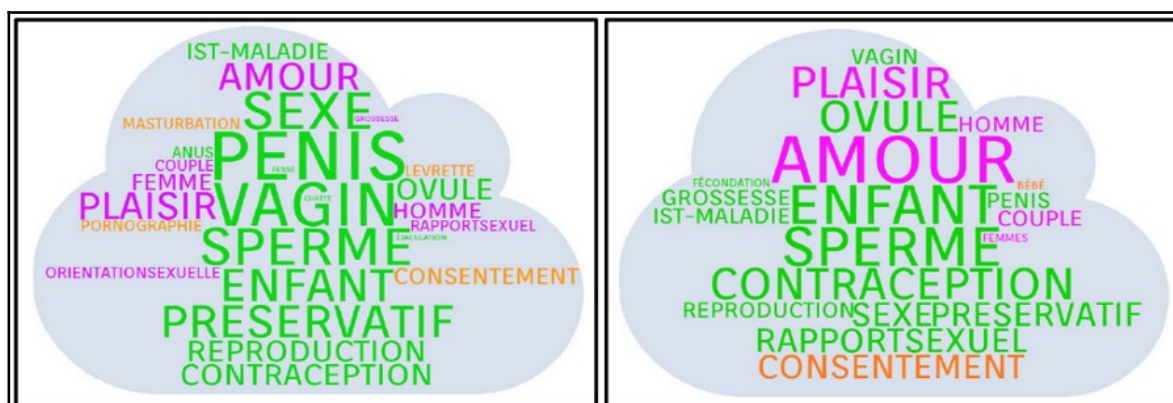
IST-MALADIE
AMOUR
SEXE
MASTURBATION
GROSSESSE
ANUS
COUPLE
PENIS
FESSE
LEVRETTE
FEMME
CHATTE
OVULE
PLAISIR
VAGIN
HOMME
RAPPORTSEXUEL
PORNOGRAPHIE
EJACULATION
SPERME
ORIENTATIONSEXUELLE
CONSENTEMENT
ENFANT
PRESERVATIF
REPRODUCTION
CONTRACEPTION

VAGIN
PLAISIR
OVULE
HOMME
AMOUR
FÉCONDATION
BÉBÉ
GROSSESSE
PENIS
IST-MALADIE
ENFANT
COUPLE
FEMMES
SPERME
CONTRACEPTION
REPRODUCTION
SEXE
PRESERVATIF
RAPPORTSEXUEL
CONSENTEMENT